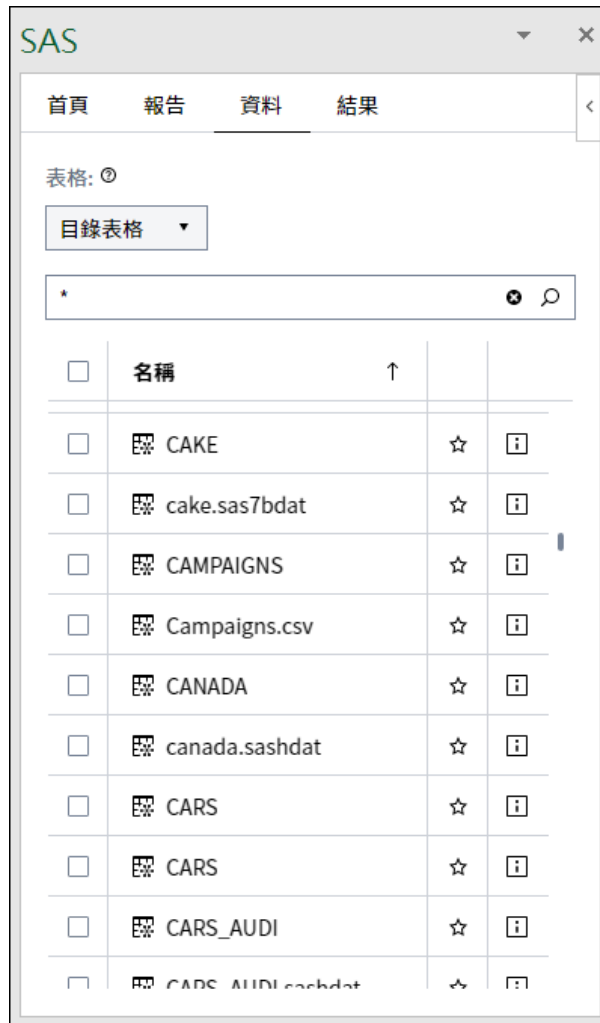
SAS

首頁 報告 資料 結果

表格:

目錄表格

*

| | 名稱 ↑ | | |
|---|---|---|---|
| | CAKE | | |
| | cake.sas7bdat | | |
| | CAMPAIGNS | | |
| | Campaigns.csv | | |
| | CANADA | | |
| | canada.sashdat | | |
| | CARS | | |
| | CARS | | |
| | CARS_AUDI | | |
| | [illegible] | | |